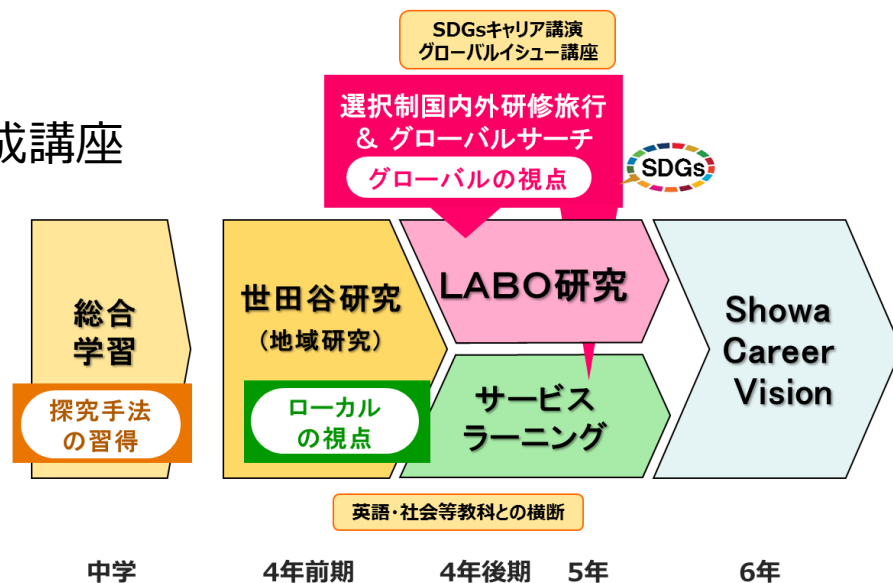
成講座

SDGsキャリア講演
グローバルイシュー講座

選択制国内外研修旅行
& グローバルサーチ

グローバルの視点

SDGs

総合
学習

探究手法
の習得

世田谷研究
（地域研究）

ローカル
の視点

LABO研究

サービス
ラーニング

Showa
Career
Vision

英語・社会等教科との横断

中学

4年前期

4年後期

5年

6年